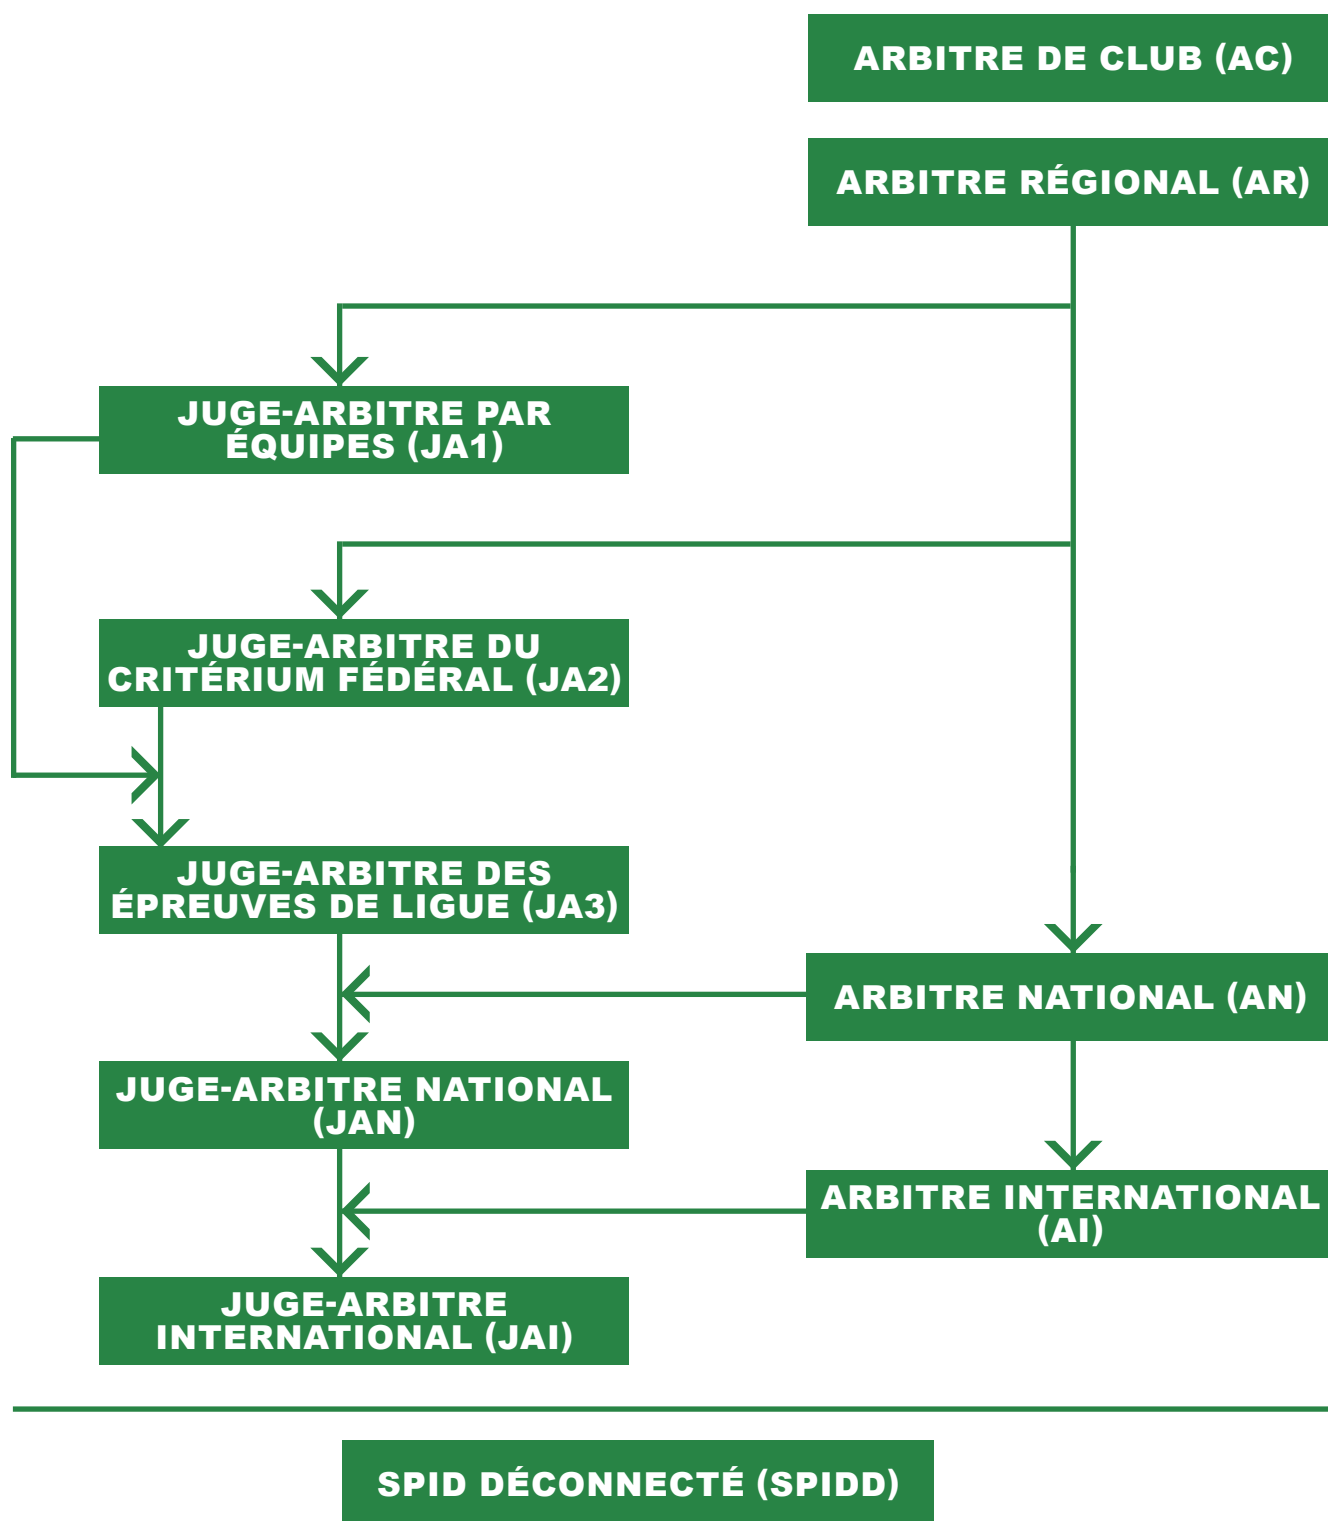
ARBITRE DE CLUB (AC)

ARBITRE RÉGIONAL (AR)

JUGE-ARBITRE PAR ÉQUIPES (JA1)

JUGE-ARBITRE DU CRITÉRIUM FÉDÉRAL (JA2)

JUGE-ARBITRE DES ÉPREUVES DE LIGUE (JA3)

ARBITRE NATIONAL (AN)

JUGE-ARBITRE NATIONAL (JAN)

ARBITRE INTERNATIONAL (AI)

JUGE-ARBITRE INTERNATIONAL (JAI)

SPID DÉCONNECTÉ (SPIDD)